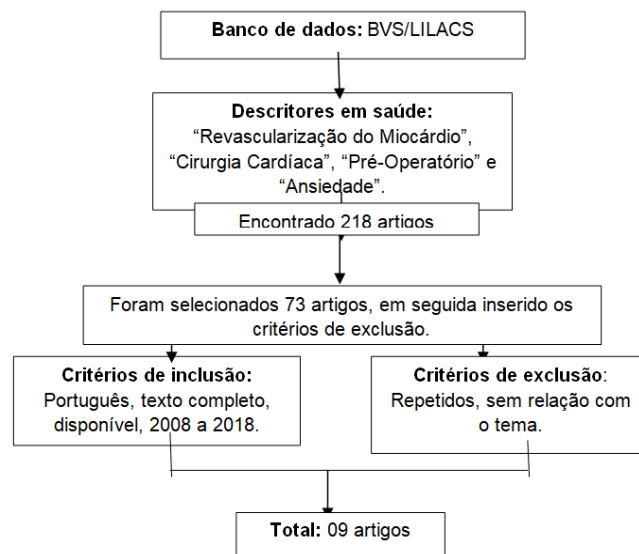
Banco de dados: BVS/LILACS

Descritores em saúde:
"Revascularização do Miocárdio", "Cirurgia Cardíaca", "Pré-Operatório" e "Ansiedade".

Encontrado 218 artigos

Foram selecionados 73 artigos, em seguida inserido os critérios de exclusão.

Critérios de inclusão:
Português, texto completo, disponível, 2008 a 2018.

Critérios de exclusão:
Repetidos, sem relação com o tema.

Total: 09 artigos